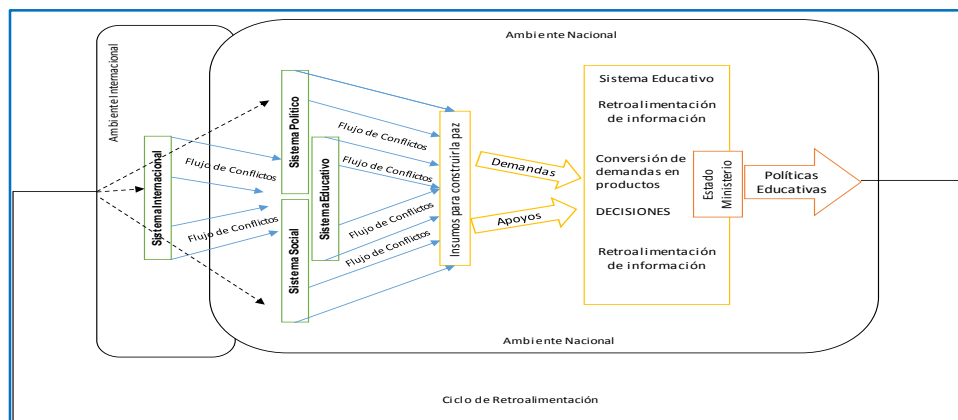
Ambiente Nacional

Ambiente Internacional

Sistema Internacional

Flujo de Conflictos

Flujo de Conflictos

Sistema Político

Sistema Educativo

Sistema Social

Flujo de Conflictos

Flujo de Conflictos

Flujo de Conflictos

Flujo de Conflictos

Insumos para construir la paz

Demandas

Apoyos

Sistema Educativo

Retroalimentación de información

Conversión de demandas en productos

DECISIONES

Retroalimentación de información

Estado Ministerio

Políticas Educativas

Ambiente Nacional

Ciclo de Retroalimentación